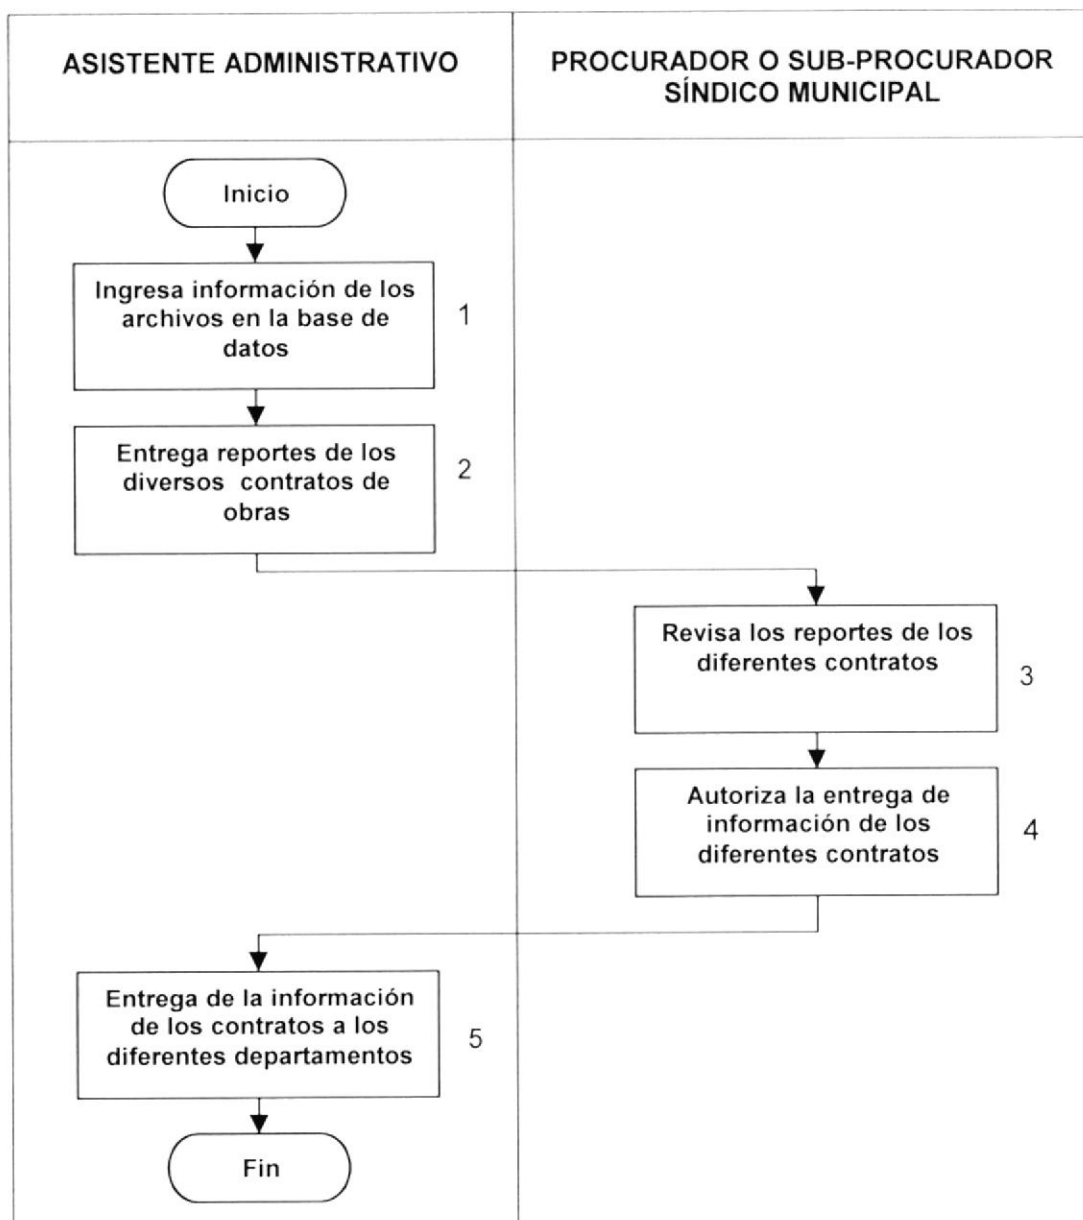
ASISTENTE ADMINISTRATIVO

PROCURADOR O SUB-PROCURADOR SÍNDICO MUNICIPAL

Inicio

Ingresa información de los archivos en la base de datos

1

Entrega reportes de los diversos contratos de obras

2

Revisa los reportes de los diferentes contratos

3

Autoriza la entrega de información de los diferentes contratos

4

Entrega de la información de los contratos a los diferentes departamentos

5

Fin